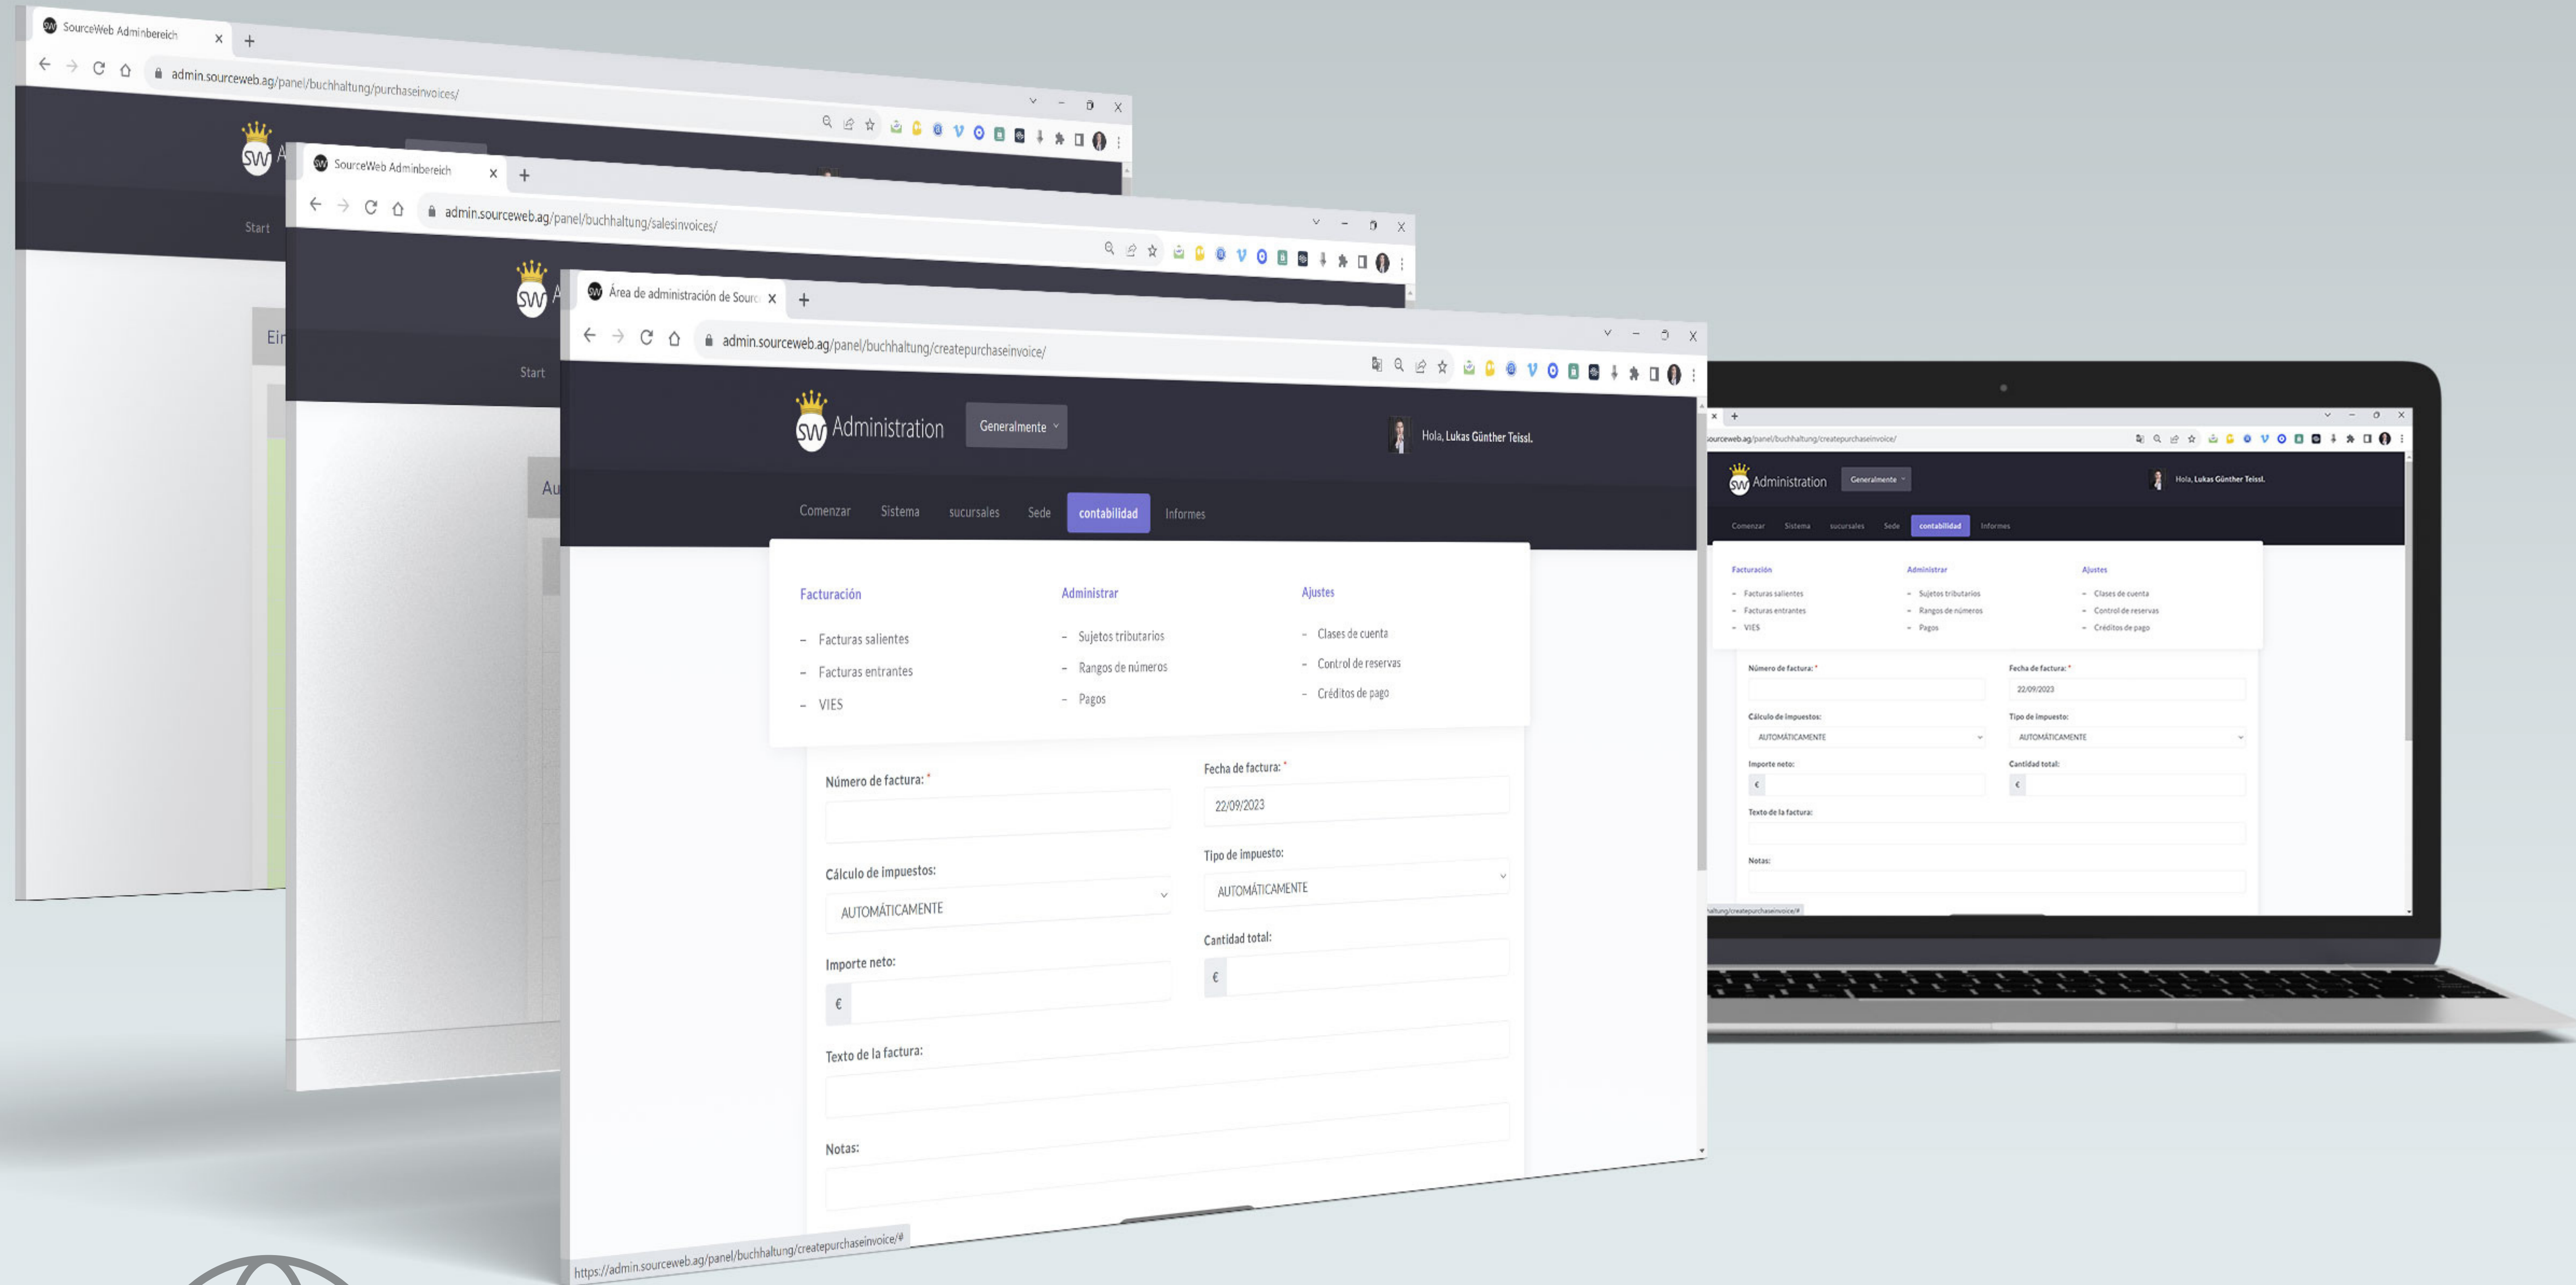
SourceWeb Adminbereich
admin.sourceweb.ag/panel/buchhaltung/purchaseinvoices/
Start
Ein

SourceWeb Adminbereich
admin.sourceweb.ag/panel/buchhaltung/salesinvoices/
Start
Au

Área de administración de Sourc
admin.sourceweb.ag/panel/buchhaltung/createpurchaseinvoice/

SW Administration
Generalmente
Hola, Lukas Günther Teissl.

Comenzar Sistema sucursales Sede contabilidad Informes

Facturación
– Facturas salientes
– Facturas entrantes
– VIES

Administrar
– Sujetos tributarios
– Rangos de números
– Pagos

Ajustes
– Clases de cuenta
– Control de reservas
– Créditos de pago

Número de factura: *

Fecha de factura: *
22/09/2023

Cálculo de impuestos:
AUTOMÁTICAMENTE

Tipo de impuesto:
AUTOMÁTICAMENTE

Importe neto:
€

Cantidad total:
€

Texto de la factura:

Notas:

https://admin.sourceweb.ag/panel/buchhaltung/createpurchaseinvoice/#

sourceweb.ag/panel/buchhaltung/createpurchaseinvoice/
SW Administration
Generalmente
Hola, Lukas Günther Teissl.
Comenzar Sistema sucursales Sede contabilidad Informes
Facturación
– Facturas salientes
– Facturas entrantes
– VIES
Administrar
– Sujetos tributarios
– Rangos de números
– Pagos
Ajustes
– Clases de cuenta
– Control de reservas
– Créditos de pago
Número de factura: *
Fecha de factura: *
22/09/2023
Cálculo de impuestos:
AUTOMÁTICAMENTE
Tipo de impuesto:
AUTOMÁTICAMENTE
Importe neto:
€
Cantidad total:
€
Texto de la factura:
Notas:
haltung/createpurchaseinvoice/#